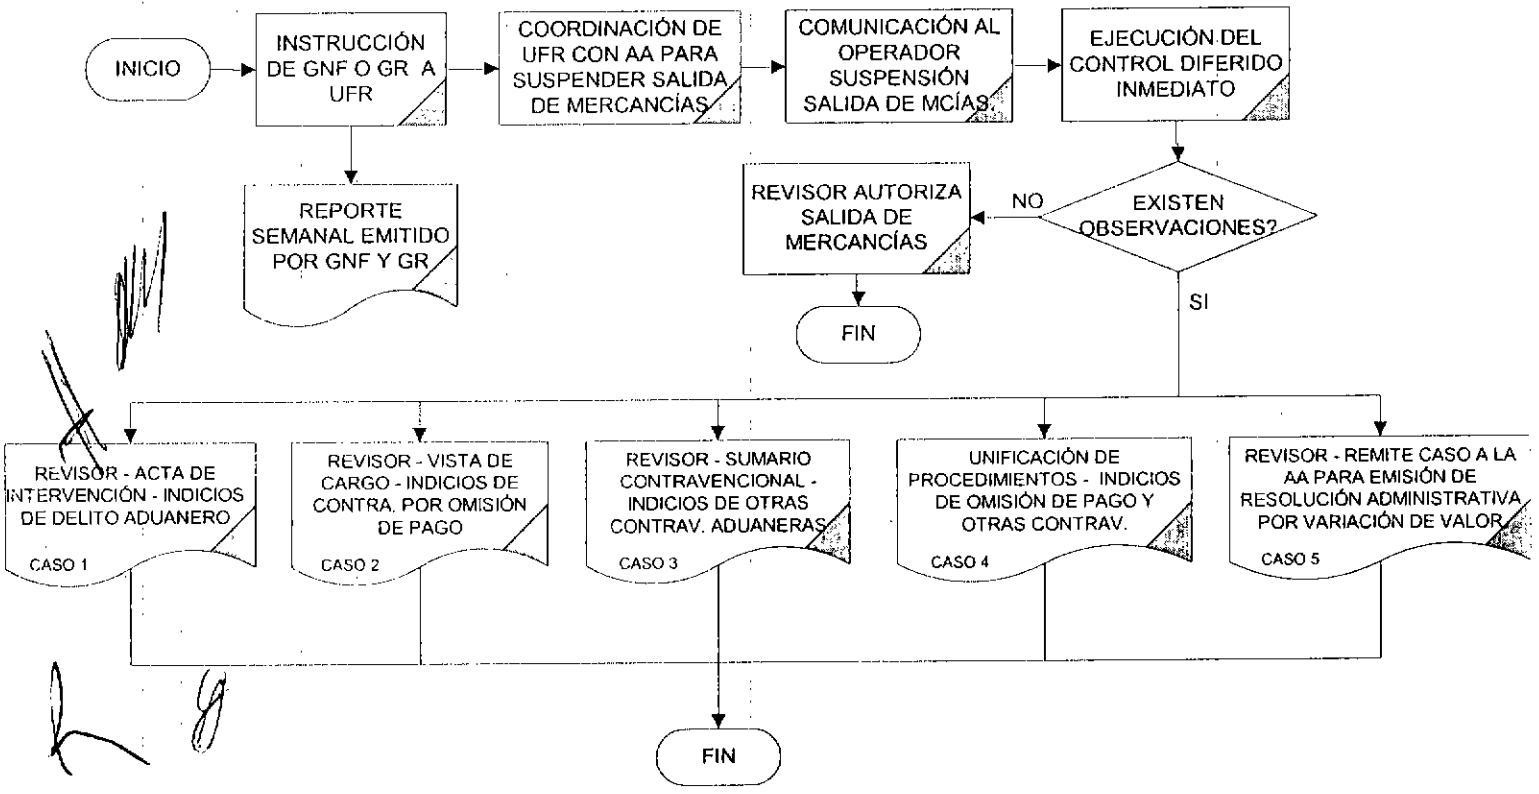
INICIO

INSTRUCCIÓN DE GNF O GR A UFR

COORDINACIÓN DE UFR CON AA PARA SUSPENDER SALIDA DE MERCANCÍAS

COMUNICACIÓN AL OPERADOR SUSPENSIÓN SALIDA DE MCÍAS.

EJECUCIÓN DEL CONTROL DIFERIDO INMEDIATO

REPORTE SEMANAL EMITIDO POR GNF Y GR

REVISOR AUTORIZA SALIDA DE MERCANCÍAS

NO

EXISTEN OBSERVACIONES?

SI

FIN

REVISOR - ACTA DE INTERVENCIÓN - INDICIOS DE DELITO ADUANERO
CASO 1

REVISOR - VISTA DE CARGO - INDICIOS DE CONTRA. POR OMISIÓN DE PAGO
CASO 2

REVISOR - SUMARIO CONTRAVENCIONAL - INDICIOS DE OTRAS CONTRAV. ADUANERAS
CASO 3

UNIFICACIÓN DE PROCEDIMIENTOS - INDICIOS DE OMISIÓN DE PAGO Y OTRAS CONTRAV.
CASO 4

REVISOR - REMITE CASO A LA AA PARA EMISIÓN DE RESOLUCIÓN ADMINISTRATIVA POR VARIACIÓN DE VALOR
CASO 5

FIN